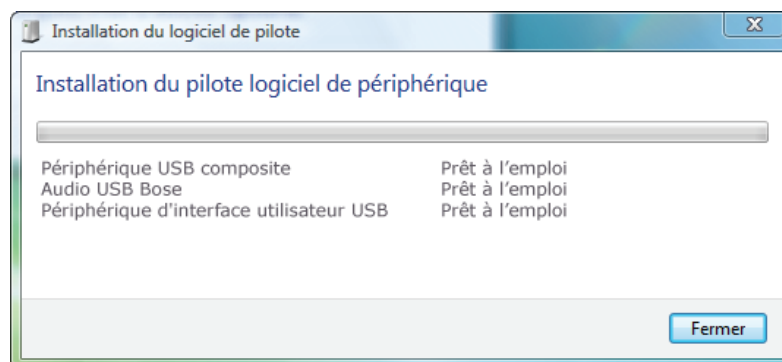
Installation du logiciel de pilote

Installation du pilote logiciel de périphérique

| | |
|---|---|
| Périphérique USB composite | Prêt à l’emploi |
| Audio USB Bose | Prêt à l’emploi |
| Périphérique d’interface utilisateur USB | Prêt à l’emploi |

Fermer